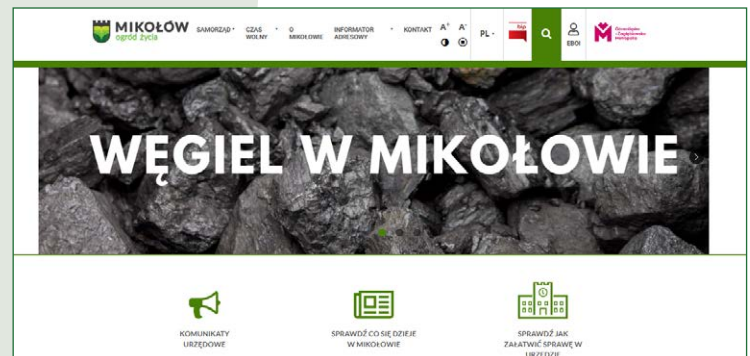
MIKOŁÓW
ogród życia

SAMORZĄD ▾ CZAS WOLNY ▾ O MIKOŁOWIE ▾ INFORMATOR ADRESOWY ▾ KONTAKT A+ A- PL ▾ EBOI

Górnośląsko-Zagłębiowska Metropolia

WĘGIEL W MIKOŁOWIE

KOMUNIKATY URZĘDOWE

SPRAWDŹ CO SIĘ DZIEJE W MIKOŁOWIE

SPRAWDŹ JAK ZAŁATWIĆ SPRAWĘ W URZĘDZIE